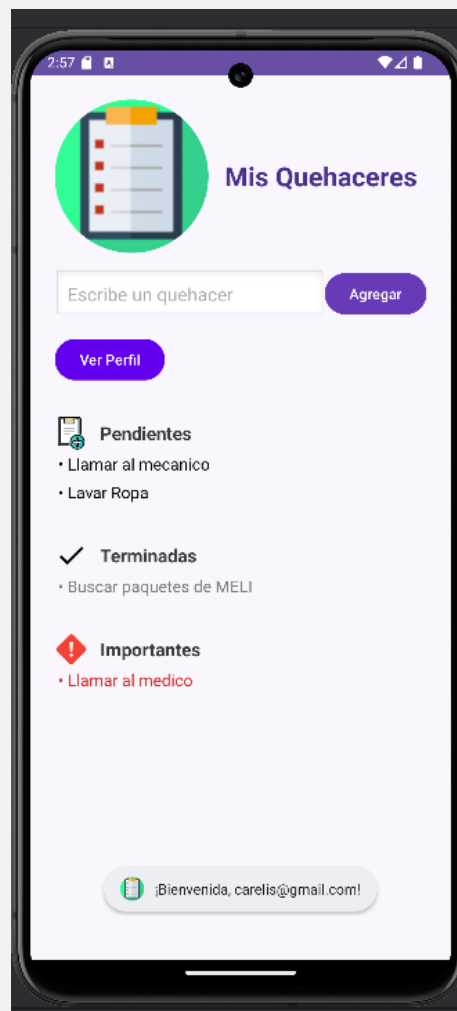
2:57

Mis Quehaceres

Escribe un quehacer

Agregar

Ver Perfil

Pendientes

• Llamar al mecanico

• Lavar Ropa

Terminadas

• Buscar paquetes de MELI

Importantes

• Llamar al medico

¡Bienvenida, carelis@gmail.com!